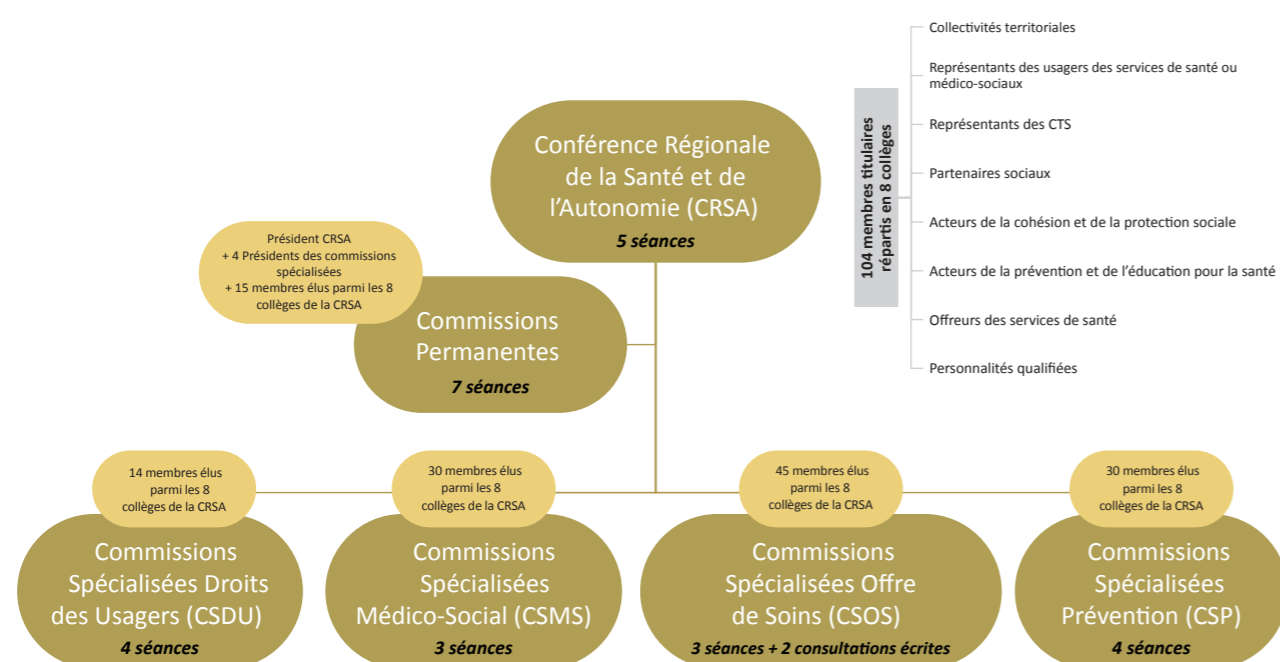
Conférence Régionale de la Santé et de l'Autonomie (CRSA)
5 séances

104 membres titulaires répartis en 8 collèges

Collectivités territoriales

Représentants des usagers des services de santé ou médico-sociaux

Représentants des CTS

Partenaires sociaux

Acteurs de la cohésion et de la protection sociale

Acteurs de la prévention et de l'éducation pour la santé

Offreurs des services de santé

Personnalités qualifiées

Président CRSA
+ 4 Présidents des commissions spécialisées
+ 15 membres élus parmi les 8 collèges de la CRSA

Commissions Permanentes
7 séances

14 membres élus parmi les 8 collèges de la CRSA

30 membres élus parmi les 8 collèges de la CRSA

45 membres élus parmi les 8 collèges de la CRSA

30 membres élus parmi les 8 collèges de la CRSA

Commissions Spécialisées Droits des Usagers (CSDU)
4 séances

Commissions Spécialisées Médico-Social (CSMS)
3 séances

Commissions Spécialisées Offre de Soins (CSOS)
3 séances + 2 consultations écrites

Commissions Spécialisées Prévention (CSP)
4 séances